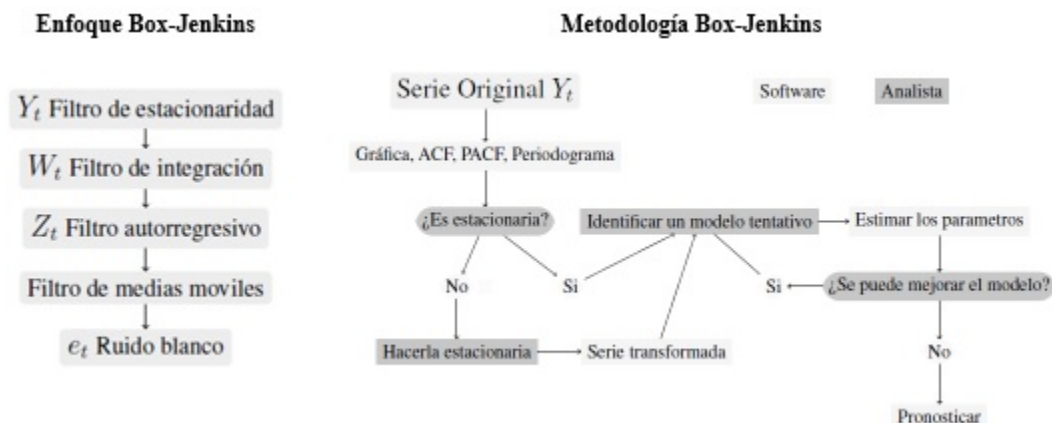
Enfoque Box-Jenkins

$Y_t$ Filtro de estacionaridad

$W_t$ Filtro de integración

$Z_t$ Filtro autorregresivo

Filtro de medias moviles

$e_t$ Ruido blanco

Metodología Box-Jenkins

Serie Original $Y_t$

Software

Analista

Gráfica, ACF, PACF, Periodograma

¿Es estacionaria?

Identificar un modelo tentativo

Estimar los parametros

No

Si

Si

¿Se puede mejorar el modelo?

Hacerla estacionaria

Serie transformada

No

Pronosticar